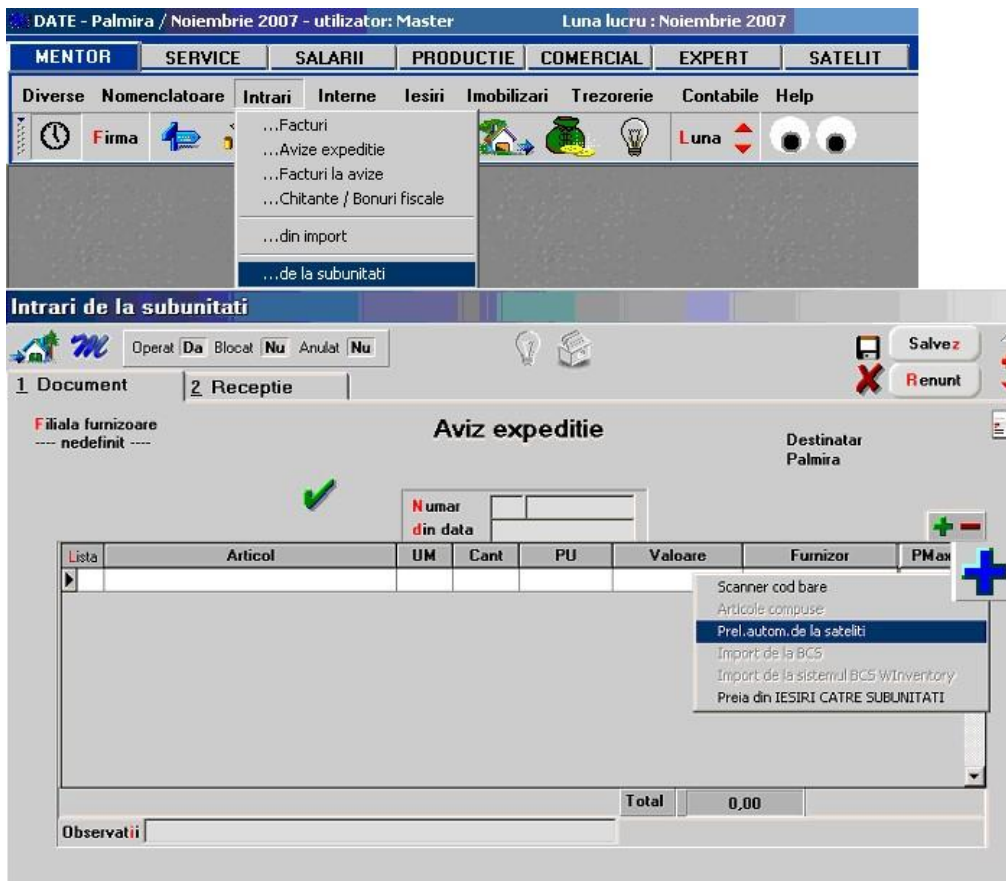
DATE - Palmira / Noiembrie 2007 - utilizator: Master Luna lucru : Noiembrie 2007

MENTOR SERVICE SALARII PRODUCTIE COMERCIAL EXPERT SATELIT

Diverse Nomenclatoare Intrari Interne Iesiri Imobilizari Trezorerie Contabile Help

Firma Luna

...Facturi
...Avize expeditie
...Facturi la avize
...Chitante / Bonuri fiscale
...din import
...de la subunitati

Intrari de la subunitati

Operat Da Blocat Nu Anulat Nu

Salvez
Renunt

1 Document 2 Receptie

Filiala furnizoare
---- nedefinit ----

Aviz expeditie

Destinatar
Palmira

Numar
din data

| Lista | Articol | UM | Cant | PU | Valoare | Furnizor | PMax |
|---|---|---|---|---|---|---|---|
| | | | | | | | |

Scanner cod bare
Articole compuse
Prel.autom.de la sateliti
Import de la BCS
Import de la sistemul BCS WInventory
Preia din IESIRI CATRE SUBUNITATI

Total 0,00

Observatii